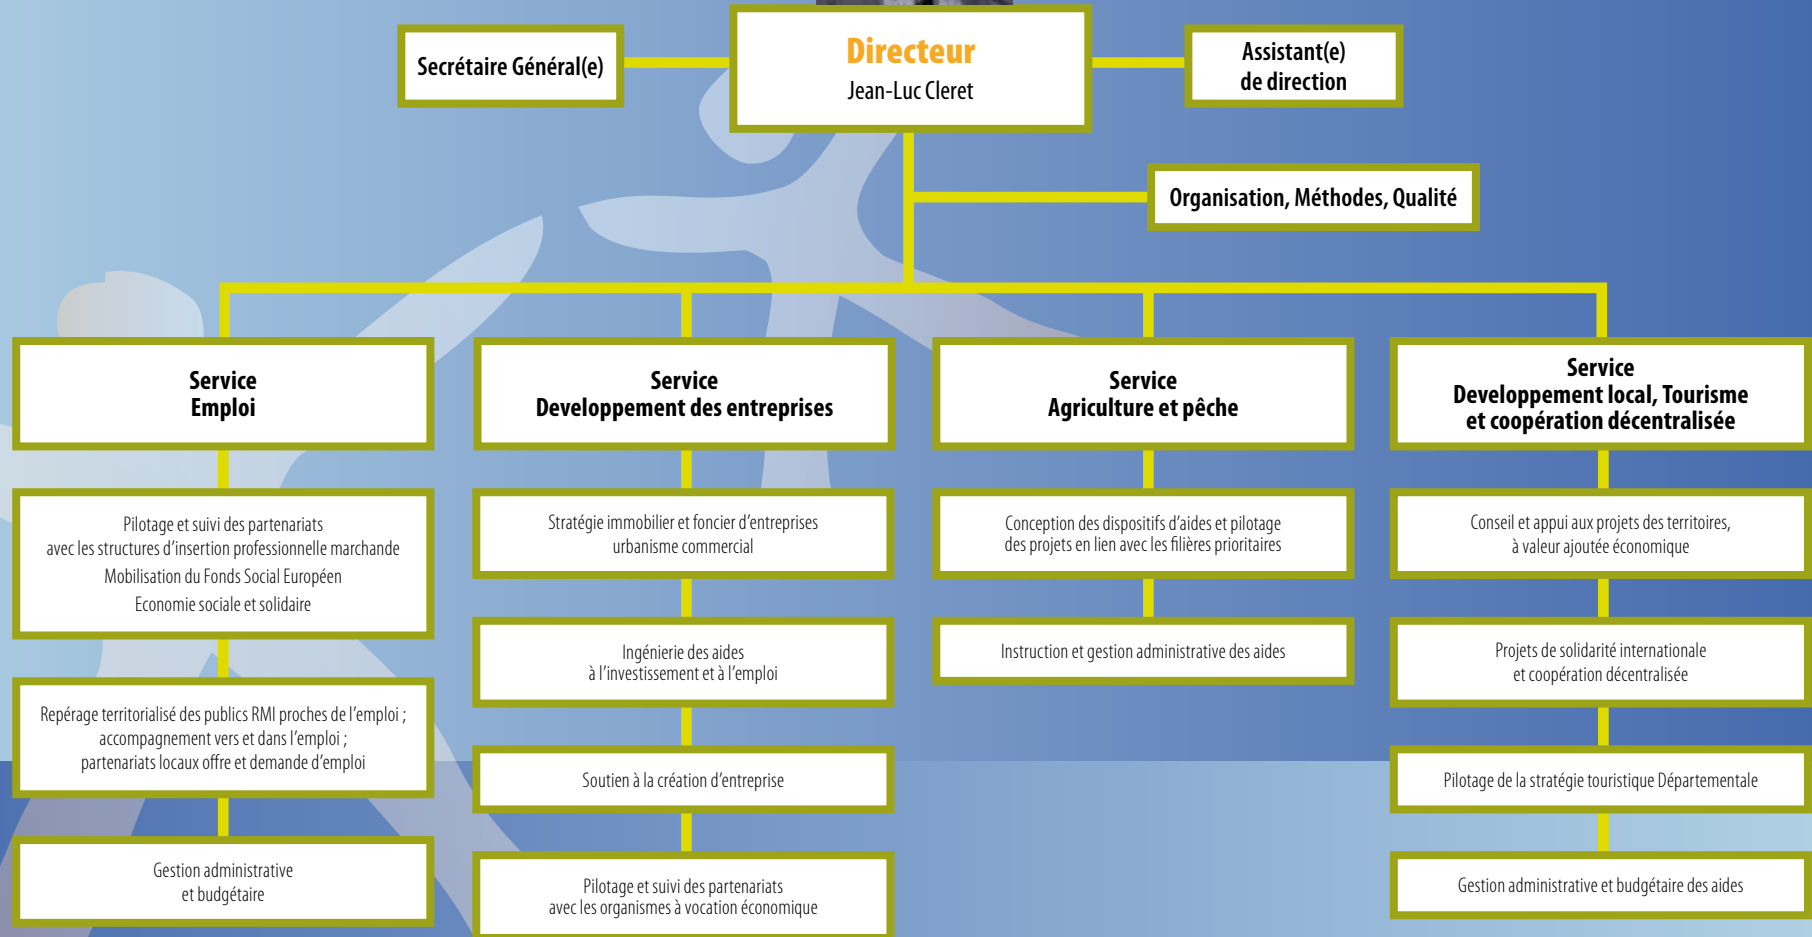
Secrétaire Général(e)

Directeur
Jean-Luc Cleret

Assistant(e)
de direction

Organisation, Méthodes, Qualité

Service
Emploi

Pilotage et suivi des partenariats avec les structures d'insertion professionnelle marchande
Mobilisation du Fonds Social Européen
Economie sociale et solidaire

Repérage territorialisé des publics RMI proches de l'emploi ; accompagnement vers et dans l'emploi ; partenariats locaux offre et demande d'emploi

Gestion administrative et budgétaire

Service
Developpement des entreprises

Stratégie immobilier et foncier d'entreprises urbanisme commercial

Ingénierie des aides à l'investissement et à l'emploi

Soutien à la création d'entreprise

Pilotage et suivi des partenariats avec les organismes à vocation économique

Service
Agriculture et pêche

Conception des dispositifs d'aides et pilotage des projets en lien avec les filières prioritaires

Instruction et gestion administrative des aides

Service
Developpement local, Tourisme et coopération décentralisée

Conseil et appui aux projets des territoires, à valeur ajoutée économique

Projets de solidarité internationale et coopération décentralisée

Pilotage de la stratégie touristique Départementale

Gestion administrative et budgétaire des aides